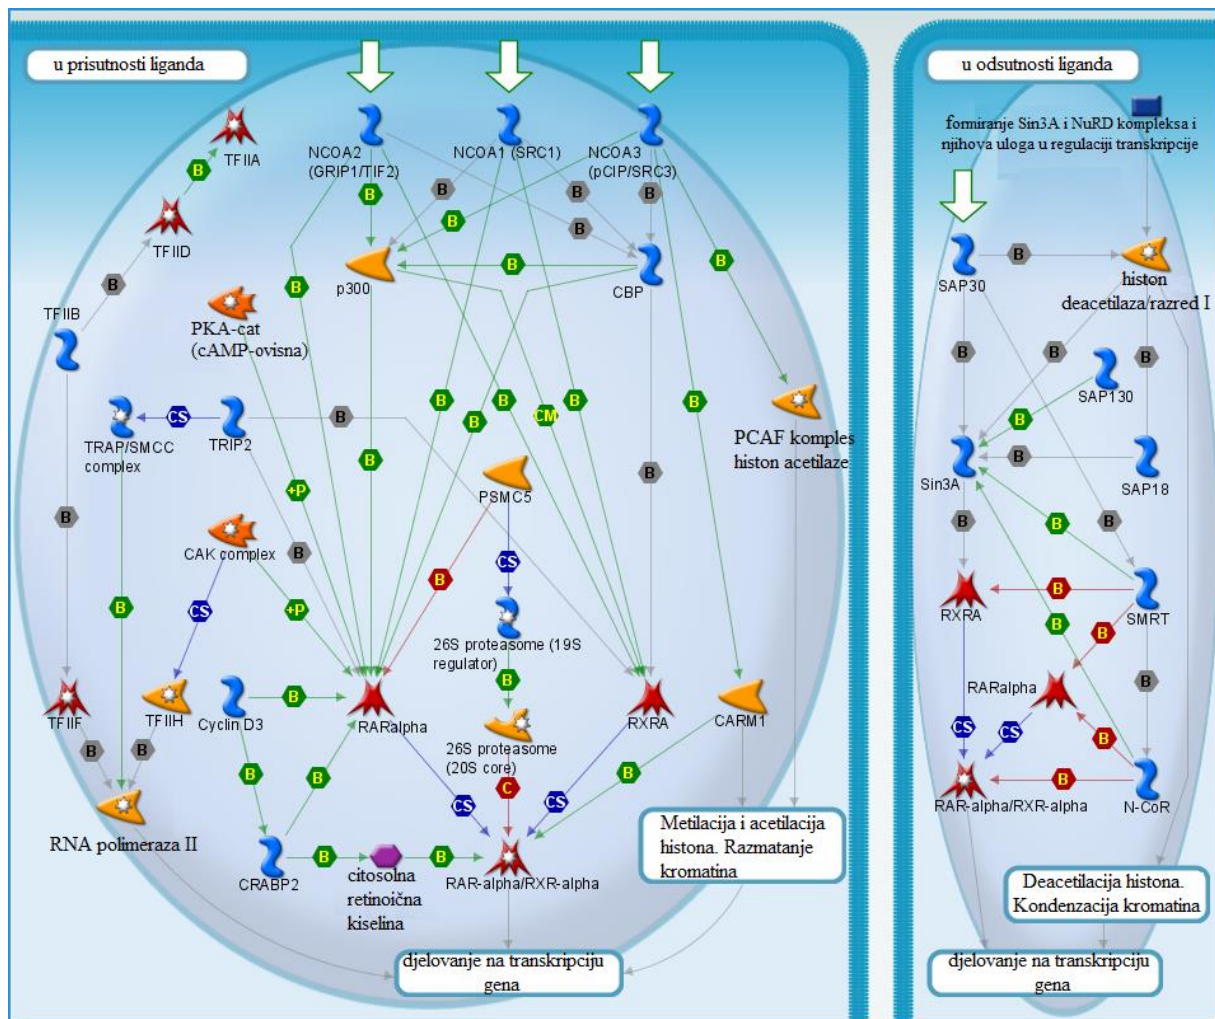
u prisutnosti liganda

NCOA2 (GRIP1/TIF2)

NCOA1 (SRC1)

NCOA3 (pCIP/SRC3)

TFIIA

TFIID

TFIIB

p300

CBP

PKA-cat (cAMP-ovisna)

TRAP/SMCC complex

TRIP2

PCAF komples histon acetilaze

PSMC5

CAK complex

26S proteasome (19S regulator)

TFIIF

TFIIH

Cyclin D3

RARalpha

26S proteasome (20S core)

RXRA

CARM1

RNA polimeraza II

CRABP2

citosolna retinoična kiselina

RAR-alpha/RXR-alpha

Metilacija i acetilacija histona. Razmatanje kromatina

djelovanje na transkripciju gena

u odsutnosti liganda

formiranje Sin3A i NuRD kompleksa i njihova uloga u regulaciji transkripcije

SAP30

histon deacetilaza/razred I

SAP130

Sin3A

SAP18

RXRA

SMRT

RARalpha

RAR-alpha/RXR-alpha

N-CoR

Deacetilacija histona. Kondenzacija kromatina

djelovanje na transkripciju gena